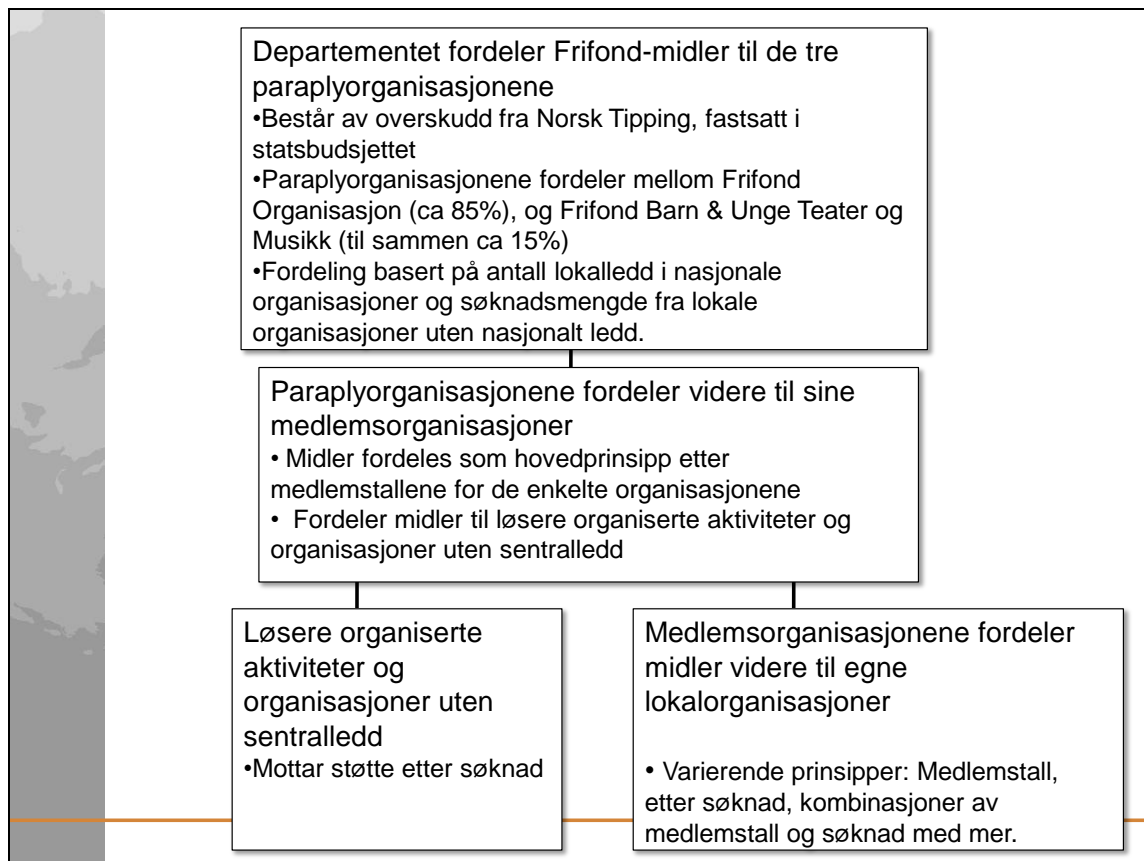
Departementet fordeler Frifond-midler til de tre paraplyorganisasjonene
•Består av overskudd fra Norsk Tipping, fastsatt i statsbudsjettet
•Paraplyorganisasjonene fordeler mellom Frifond Organisasjon (ca 85%), og Frifond Barn & Unge Teater og Musikk (til sammen ca 15%)
•Fordeling basert på antall lokalledd i nasjonale organisasjoner og søknadsmengde fra lokale organisasjoner uten nasjonalt ledd.

Paraplyorganisasjonene fordeler videre til sine medlemsorganisasjoner
• Midler fordeles som hovedprinsipp etter medlemstallene for de enkelte organisasjonene
• Fordeler midler til løsere organiserte aktiviteter og organisasjoner uten sentralledd

Løsere organiserte aktiviteter og organisasjoner uten sentralledd
•Mottar støtte etter søknad

Medlemsorganisasjonene fordeler midler videre til egne lokalorganisasjoner

• Varierende prinsipper: Medlemstall, etter søknad, kombinasjoner av medlemstall og søknad med mer.